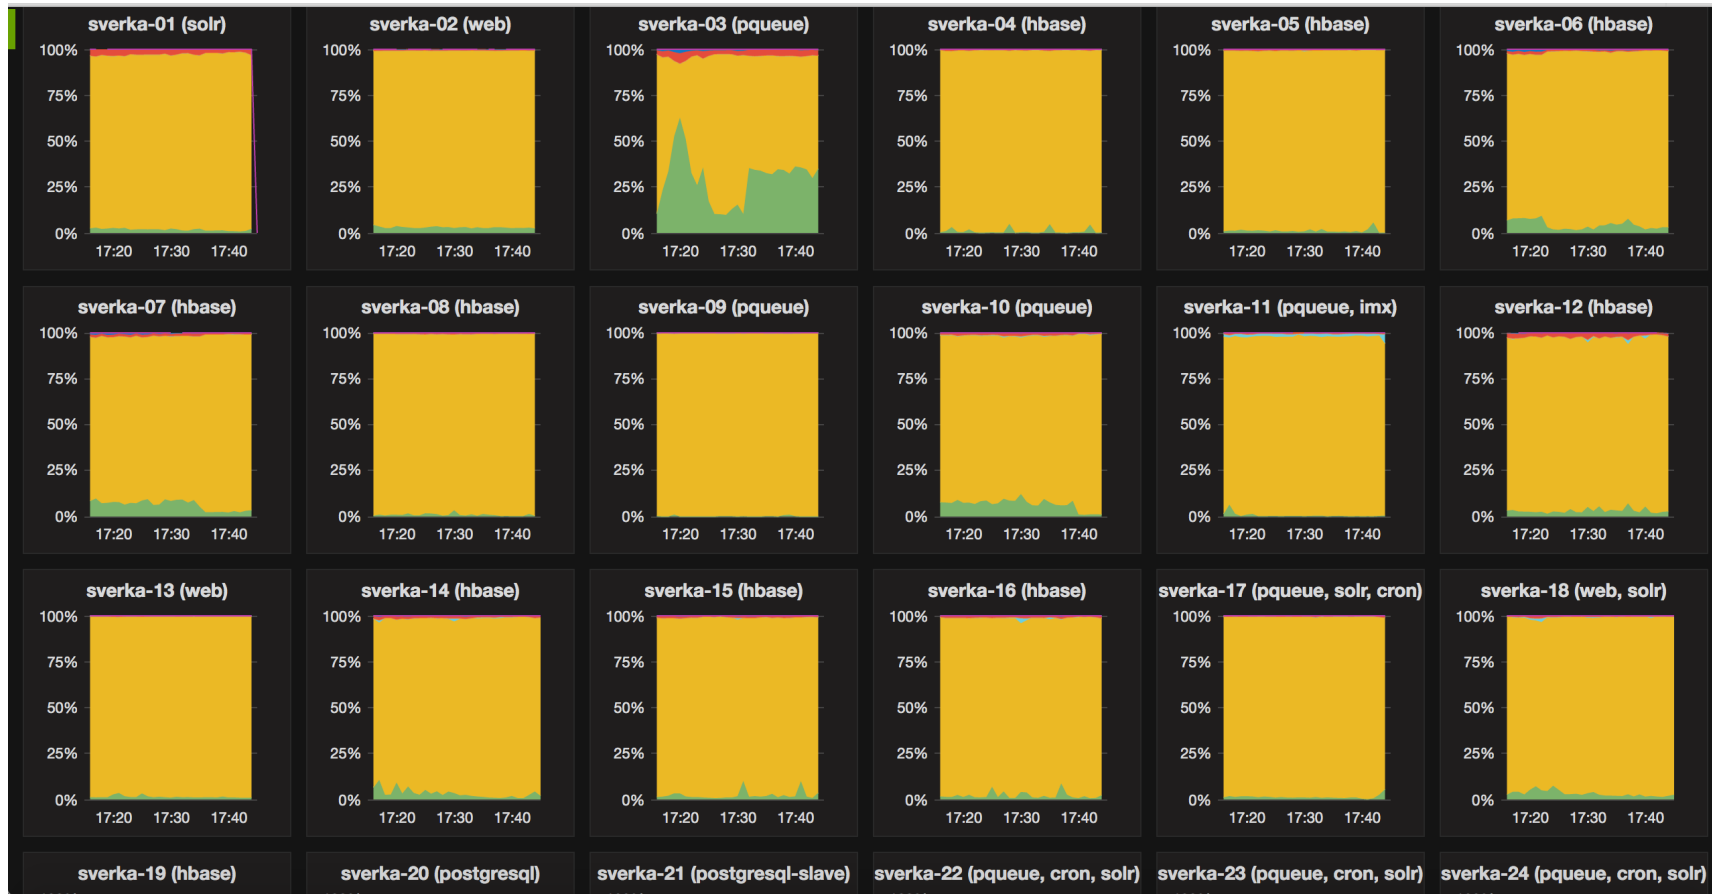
sverka-01 (solr)
100%
75%
50%
25%
0%
17:20 17:30 17:40

sverka-02 (web)
100%
75%
50%
25%
0%
17:20 17:30 17:40

sverka-03 (pqueue)
100%
75%
50%
25%
0%
17:20 17:30 17:40

sverka-04 (hbase)
100%
75%
50%
25%
0%
17:20 17:30 17:40

sverka-05 (hbase)
100%
75%
50%
25%
0%
17:20 17:30 17:40

sverka-06 (hbase)
100%
75%
50%
25%
0%
17:20 17:30 17:40

sverka-07 (hbase)
100%
75%
50%
25%
0%
17:20 17:30 17:40

sverka-08 (hbase)
100%
75%
50%
25%
0%
17:20 17:30 17:40

sverka-09 (pqueue)
100%
75%
50%
25%
0%
17:20 17:30 17:40

sverka-10 (pqueue)
100%
75%
50%
25%
0%
17:20 17:30 17:40

sverka-11 (pqueue, imx)
100%
75%
50%
25%
0%
17:20 17:30 17:40

sverka-12 (hbase)
100%
75%
50%
25%
0%
17:20 17:30 17:40

sverka-13 (web)
100%
75%
50%
25%
0%
17:20 17:30 17:40

sverka-14 (hbase)
100%
75%
50%
25%
0%
17:20 17:30 17:40

sverka-15 (hbase)
100%
75%
50%
25%
0%
17:20 17:30 17:40

sverka-16 (hbase)
100%
75%
50%
25%
0%
17:20 17:30 17:40

sverka-17 (pqueue, solr, cron)
100%
75%
50%
25%
0%
17:20 17:30 17:40

sverka-18 (web, solr)
100%
75%
50%
25%
0%
17:20 17:30 17:40

sverka-19 (hbase)

sverka-20 (postgresql)

sverka-21 (postgresql-slave)

sverka-22 (pqueue, cron, solr)

sverka-23 (pqueue, cron, solr)

sverka-24 (pqueue, cron, solr)